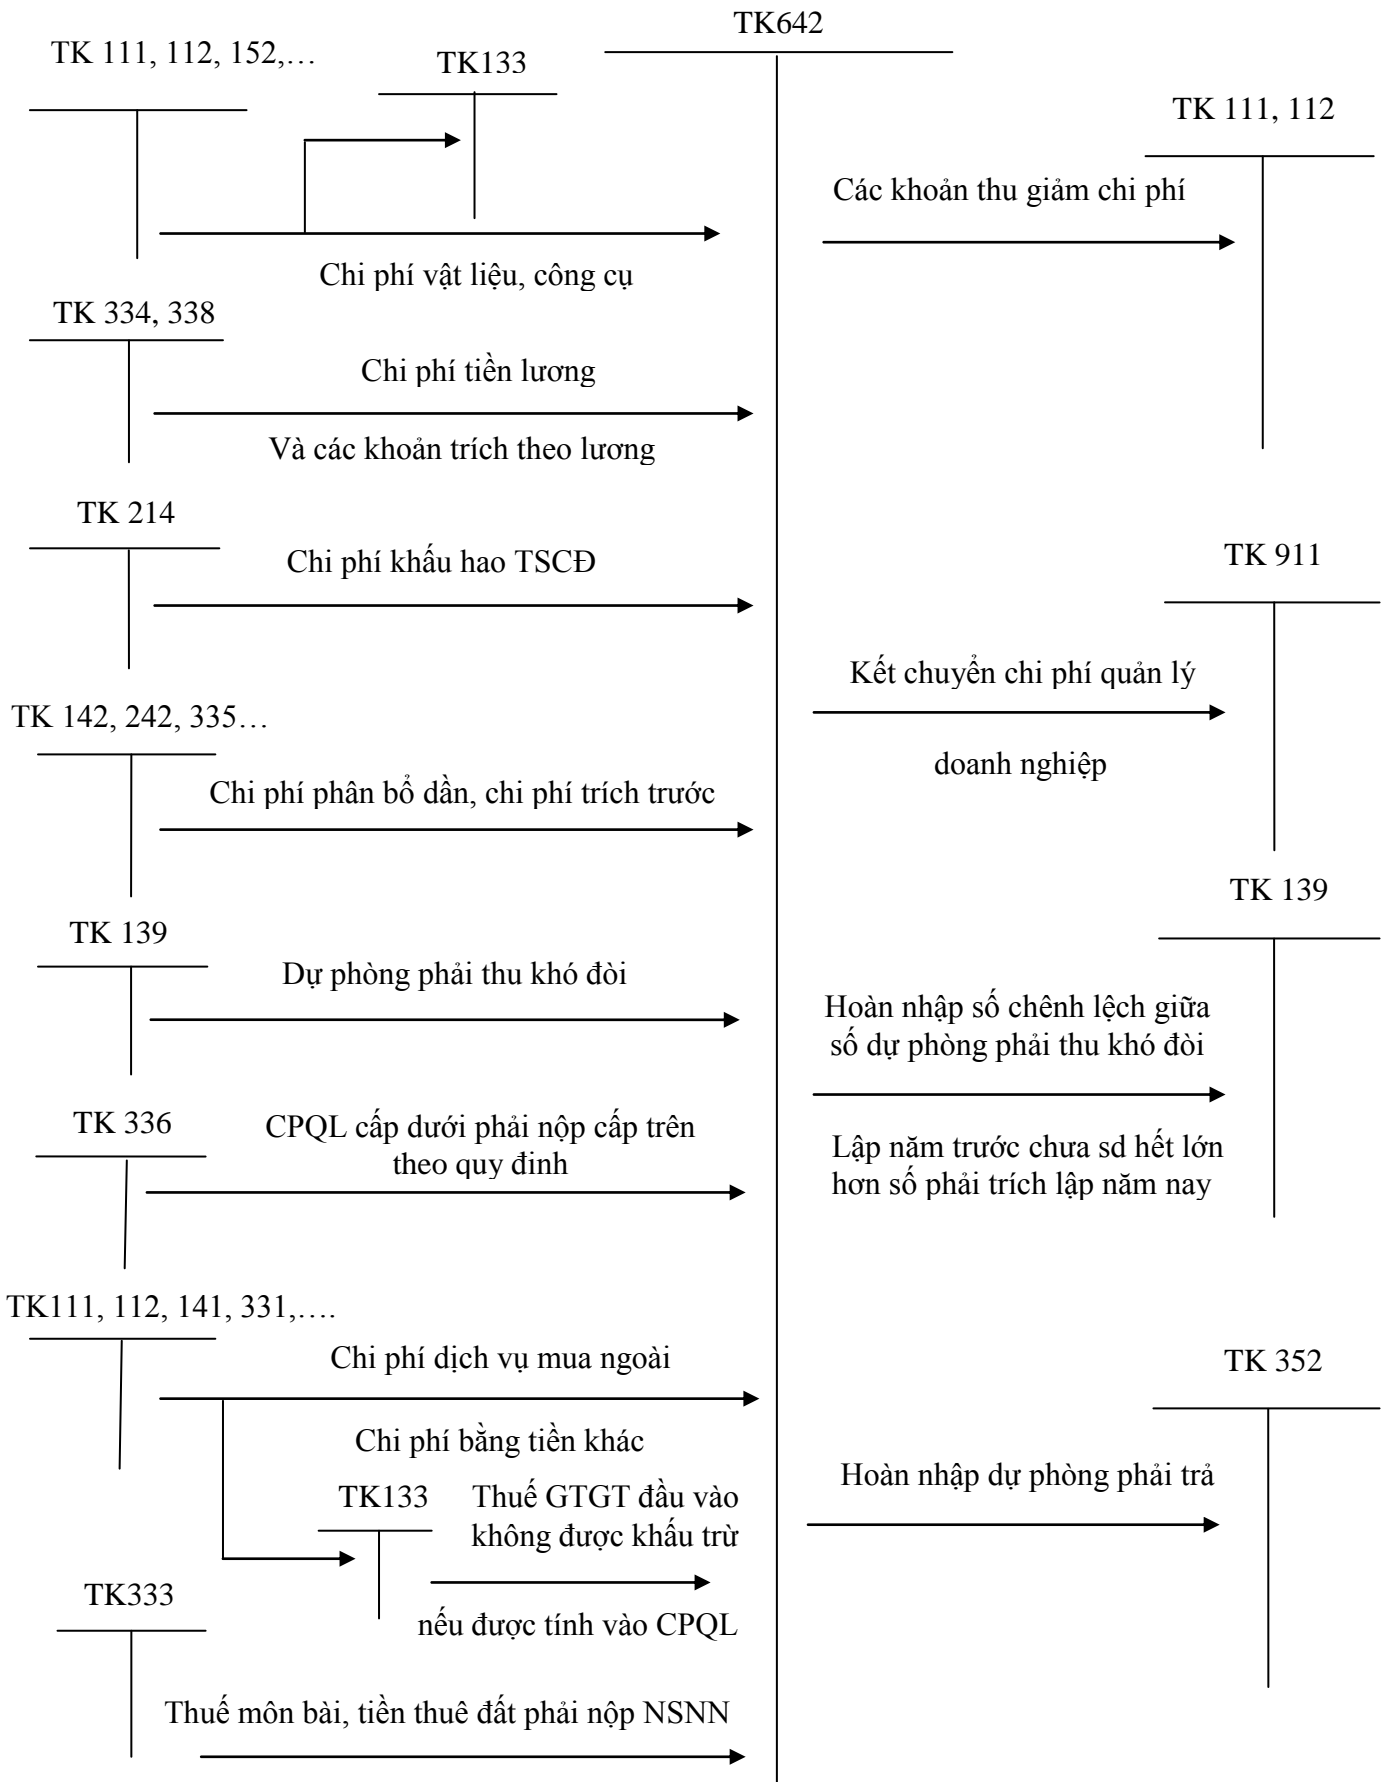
TK642

TK 111, 112, 152,…

TK133

TK 111, 112

Các khoản thu giảm chi phí

Chi phí vật liệu, công cụ

TK 334, 338

Chi phí tiền lương

Và các khoản trích theo lương

TK 214

Chi phí khấu hao TSCĐ

TK 911

Kết chuyển chi phí quản lý

doanh nghiệp

TK 142, 242, 335…

Chi phí phân bổ dần, chi phí trích trước

TK 139

TK 139

Dự phòng phải thu khó đòi

Hoàn nhập số chênh lệch giữa số dự phòng phải thu khó đòi

TK 336

CPQL cấp dưới phải nộp cấp trên theo quy đinh

Lập năm trước chưa sd hết lớn hơn số phải trích lập năm nay

TK111, 112, 141, 331,….

Chi phí dịch vụ mua ngoài

TK 352

Chi phí bằng tiền khác

Hoàn nhập dự phòng phải trả

TK133

Thuế GTGT đầu vào không được khấu trừ

TK333

nếu được tính vào CPQL

Thuế môn bài, tiền thuê đất phải nộp NSNN